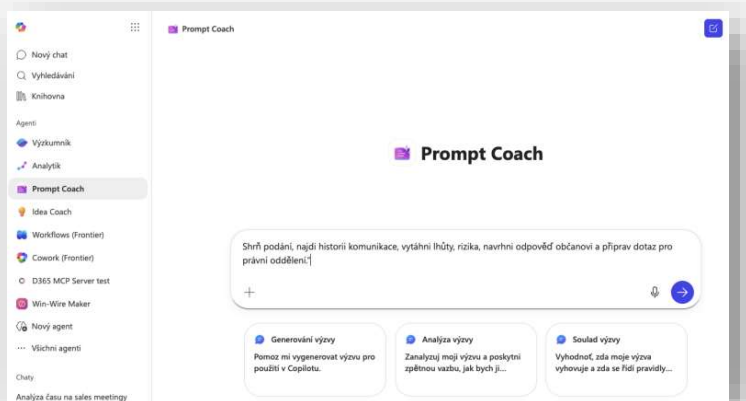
Nový chat
Vyhledávání
Knihovna

Agenti
Výzkumník
Analytik
Prompt Coach
Idea Coach
Workflows (Frontier)
Cowork (Frontier)
D365 MCP Server test
Win-Wire Maker
Nový agent
Všichni agenti

Chaty
Analýza času na sales meetingy

Prompt Coach

Prompt Coach

Shrň podání, najdi historii komunikace, vytáhni lhůty, rizika, navrhni odpověď občanovi a připrav dotaz pro právní oddělení.

Generování výzvy
Pomoz mi vygenerovat výzvu pro použití v Copilotu.

Analýza výzvy
Zanalyzuj moji výzvu a poskytni zpětnou vazbu, jak bych ji...

Soulad výzvy
Vyhodnoť, zda moje výzva vyhovuje a zda se řídí pravidly...